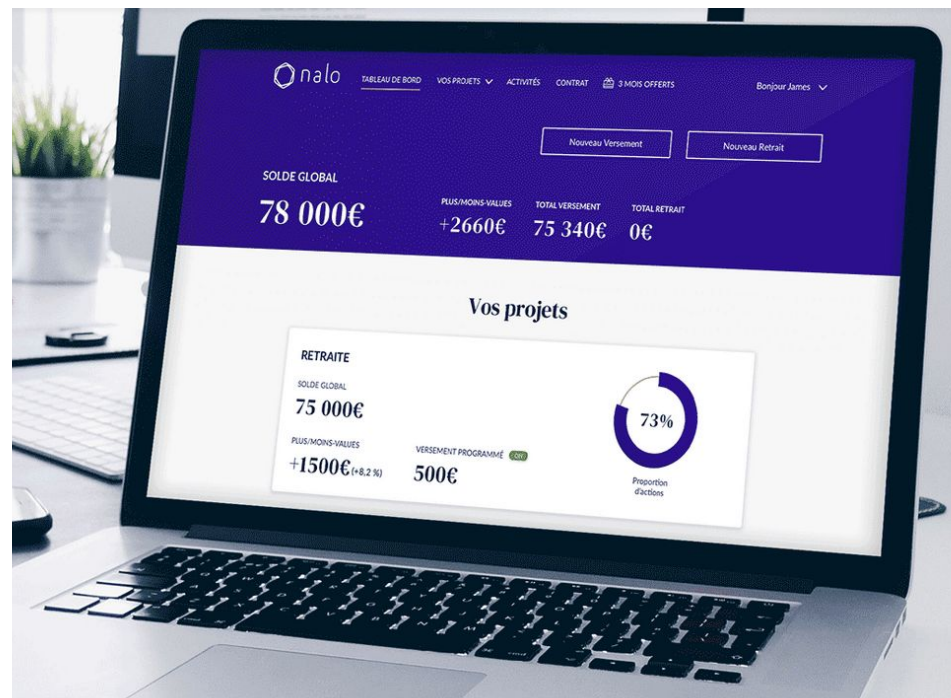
nalo TABLEAU DE BORD VOS PROJETS ACTIVITÉS CONTRAT 3 MOIS OFFERTS Bonjour James

Nouveau Versement Nouveau Retrait

SOLDE GLOBAL
78 000€

PLUS/MOINS-VALUES
+2660€

TOTAL VERSEMENT
75 340€

TOTAL RETRAIT
0€

Vos projets

RETRAITE

SOLDE GLOBAL
75 000€

PLUS/MOINS-VALUES
+1500€ (+8,2 %)

VERSEMENT PROGRAMMÉ OFF
500€

73%
Proportion d'actions